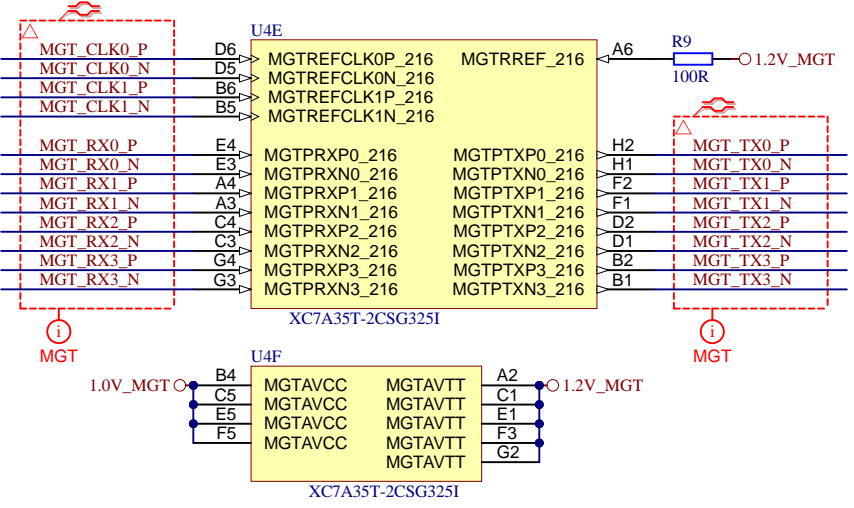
U4E

MGT_CLK0_P D6 MGTREFCLK0P_216
MGT_CLK0_N D5 MGTREFCLK0N_216
MGT_CLK1_P B6 MGTREFCLK1P_216
MGT_CLK1_N B5 MGTREFCLK1N_216

MGTRREF_216 A6

R9
100R
1.2V_MGT

MGT_RX0_P E4 MGTPRXP0_216
MGT_RX0_N E3 MGTPRXN0_216
MGT_RX1_P A4 MGTPRXP1_216
MGT_RX1_N A3 MGTPRXN1_216
MGT_RX2_P C4 MGTPRXP2_216
MGT_RX2_N C3 MGTPRXN2_216
MGT_RX3_P G4 MGTPRXP3_216
MGT_RX3_N G3 MGTPRXN3_216

MGTPTXP0_216 H2 MGT_TX0_P
MGTPTXN0_216 H1 MGT_TX0_N
MGTPTXP1_216 F2 MGT_TX1_P
MGTPTXN1_216 F1 MGT_TX1_N
MGTPTXP2_216 D2 MGT_TX2_P
MGTPTXN2_216 D1 MGT_TX2_N
MGTPTXP3_216 B2 MGT_TX3_P
MGTPTXN3_216 B1 MGT_TX3_N

XC7A35T-2CSG325I

i
MGT

i
MGT

U4F

1.0V_MGT
B4 MGTAVCC
C5 MGTAVCC
E5 MGTAVCC
F5 MGTAVCC

MGTAVTT A2
MGTAVTT C1
MGTAVTT E1
MGTAVTT F3
MGTAVTT G2
1.2V_MGT

XC7A35T-2CSG325I